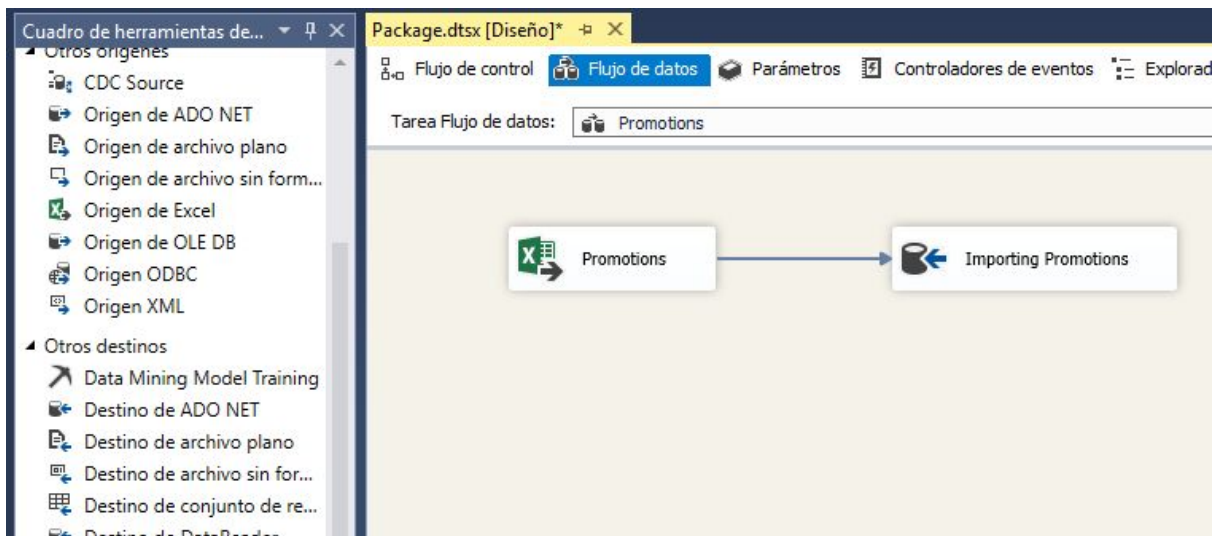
Cuadro de herramientas de... ▾ ⫠ ✕
◢ Otros orígenes
CDC Source
Origen de ADO NET
Origen de archivo plano
Origen de archivo sin form...
Origen de Excel
Origen de OLE DB
Origen ODBC
Origen XML
◢ Otros destinos
Data Mining Model Training
Destino de ADO NET
Destino de archivo plano
Destino de archivo sin for...
Destino de conjunto de re...
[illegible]

Package.dtsx [Diseño]* ⫠ ✕
Flujo de control | Flujo de datos | Parámetros | Controladores de eventos | Explorad

Tarea Flujo de datos: Promotions

Promotions

Importing Promotions